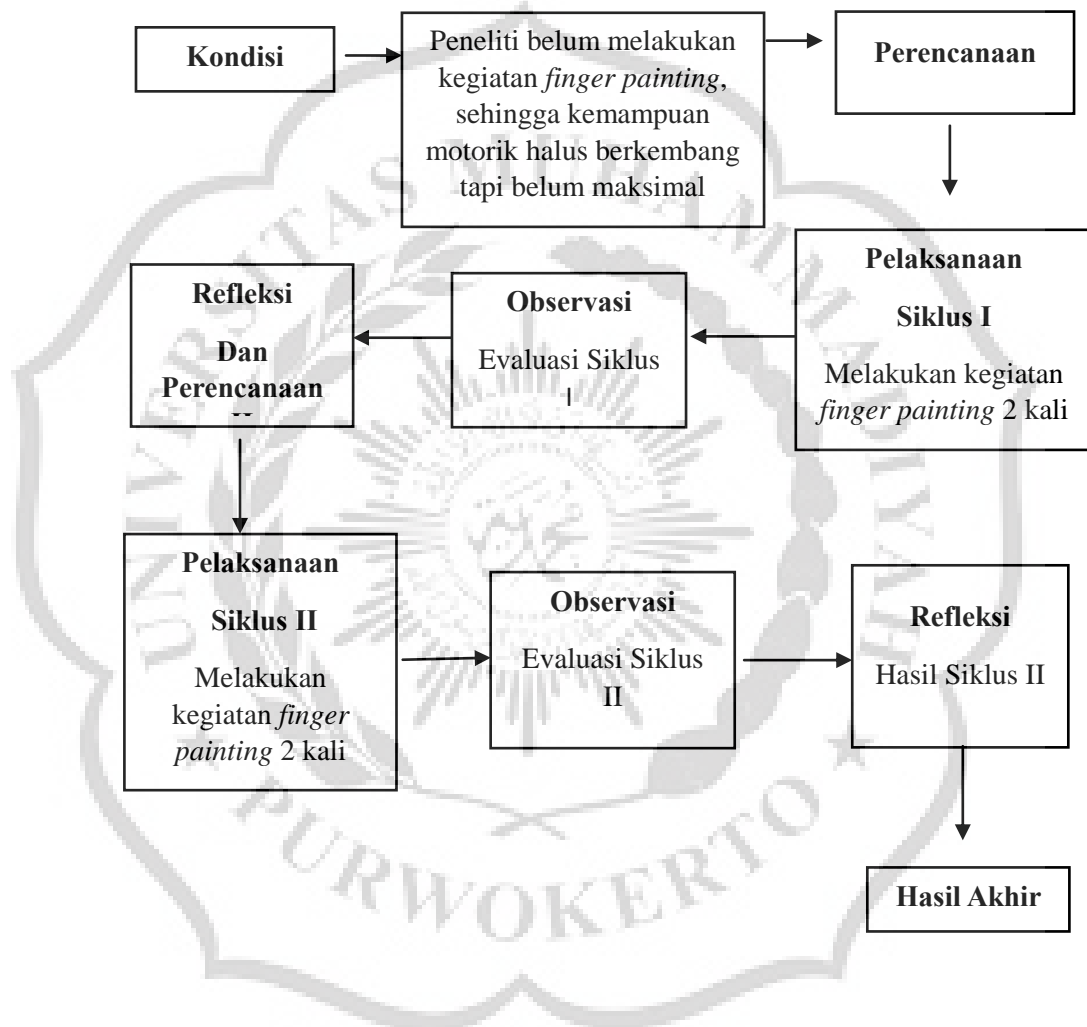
Kondisi

Peneliti belum melakukan kegiatan *finger painting*, sehingga kemampuan motorik halus berkembang tapi belum maksimal

Perencanaan

Pelaksanaan

Siklus I

Melakukan kegiatan *finger painting* 2 kali

Observasi

Evaluasi Siklus I

Refleksi

Dan Perencanaan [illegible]

Pelaksanaan

Siklus II

Melakukan kegiatan *finger painting* 2 kali

Observasi

Evaluasi Siklus II

Refleksi

Hasil Siklus II

Hasil Akhir

PURWOKERTO